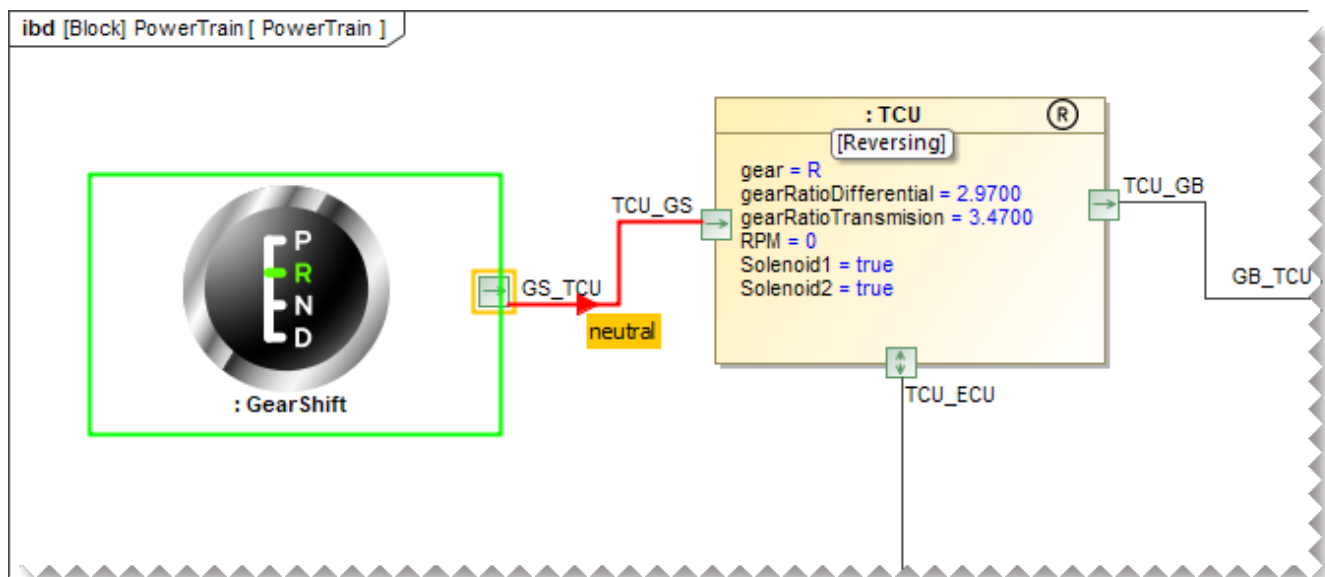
ibd [Block] PowerTrain [ PowerTrain ]

P
R
N
D
: GearShift

GS_TCU
neutral
TCU_GS

: TCU
R
[Reversing]
gear = R
gearRatioDifferential = 2.9700
gearRatioTransmision = 3.4700
RPM = 0
Solenoid1 = true
Solenoid2 = true

TCU_GB
GB_TCU
TCU_ECU